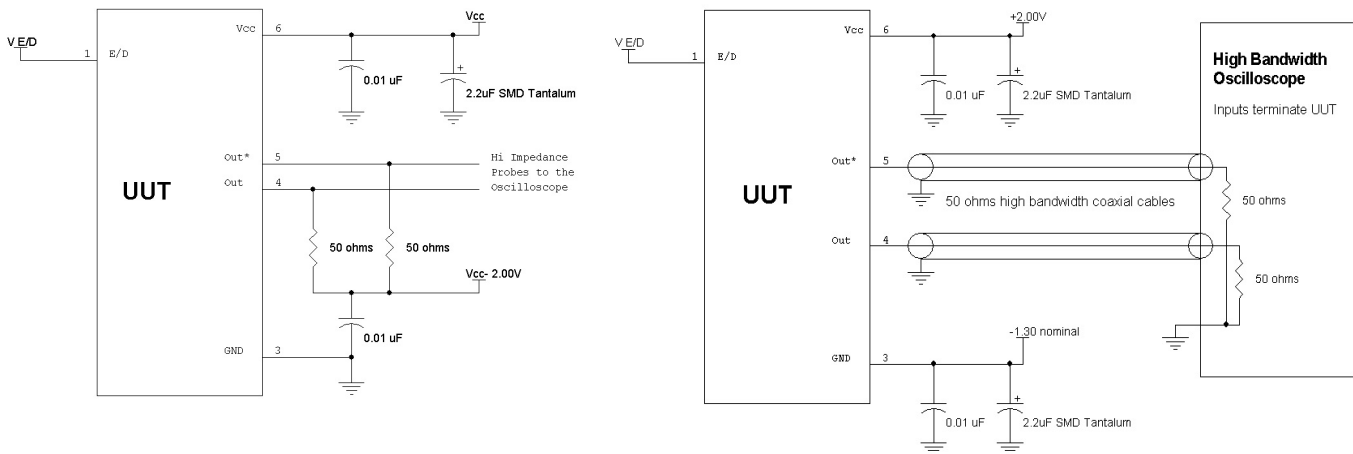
V E/D
1 E/D
Vcc 6
Vcc
0.01 uF
+
2.2uF SMD Tantalum
UUT
Out* 5
Out 4
Hi Impedance Probes to the Oscilloscope
50 ohms
50 ohms
Vcc- 2.00V
0.01 uF
GND 3

V E/D
1 E/D
Vcc 6
+2.00V
0.01 uF
+
2.2uF SMD Tantalum
High Bandwidth Oscilloscope
Inputs terminate UUT
UUT
Out* 5
50 ohms high bandwidth coaxial cables
50 ohms
Out 4
50 ohms
-1.30 nominal
GND 3
0.01 uF
+
2.2uF SMD Tantalum